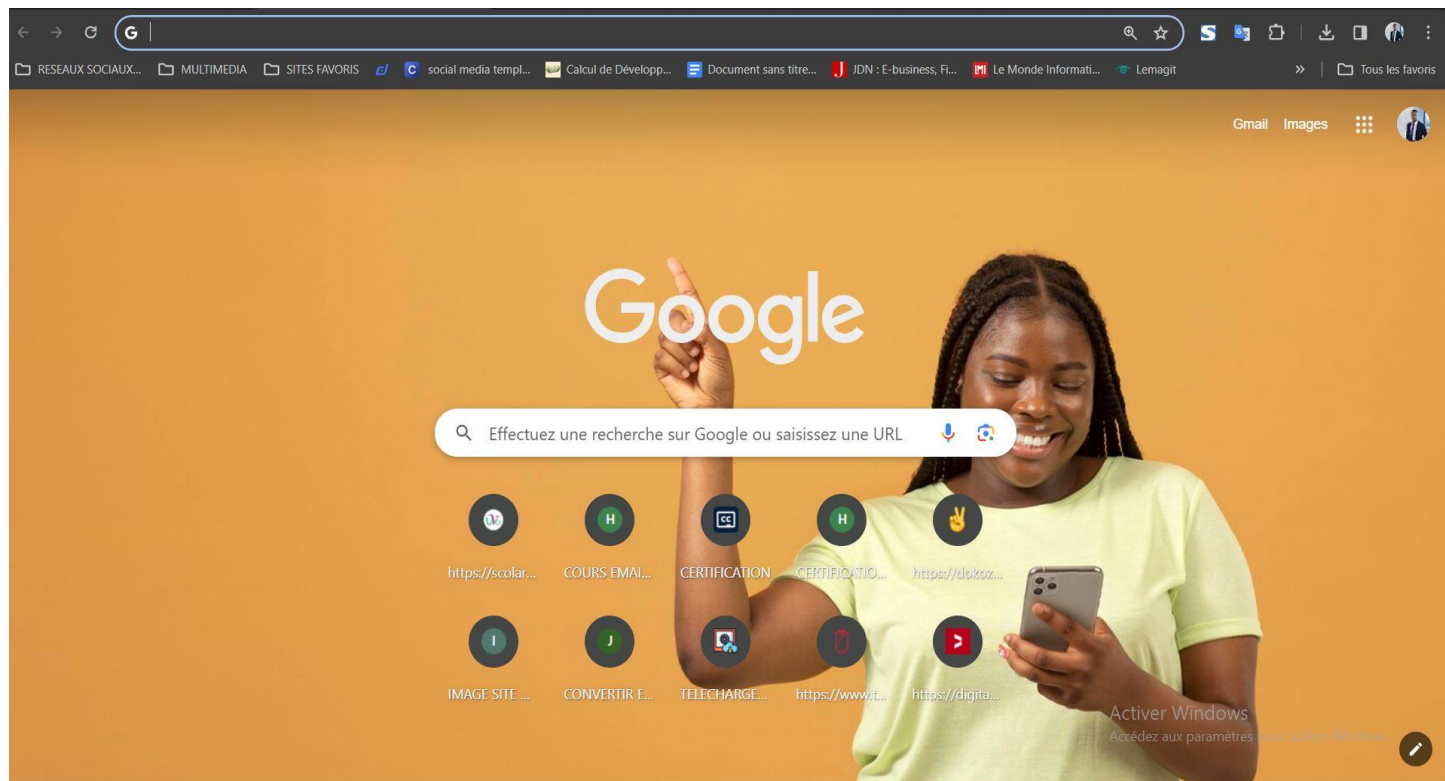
RESEAUX SOCIAUX... MULTIMEDIA SITES FAVORIS social media templ... Calcul de Développ... Document sans titre... JDN : E-business, Fi... Le Monde Informati... Lemagit » Tous les favoris

Gmail Images

Google

Effectuez une recherche sur Google ou saisissez une URL

H H I J

https://scolar... COURS EMAI... CERTIFICATION CERTIFICATIO... https://dokoz...

IMAGE SITE ... CONVERTIR E... TELECHARGE... https://www.t... https://digita...

Activer Windows
Accédez aux paramètres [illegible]